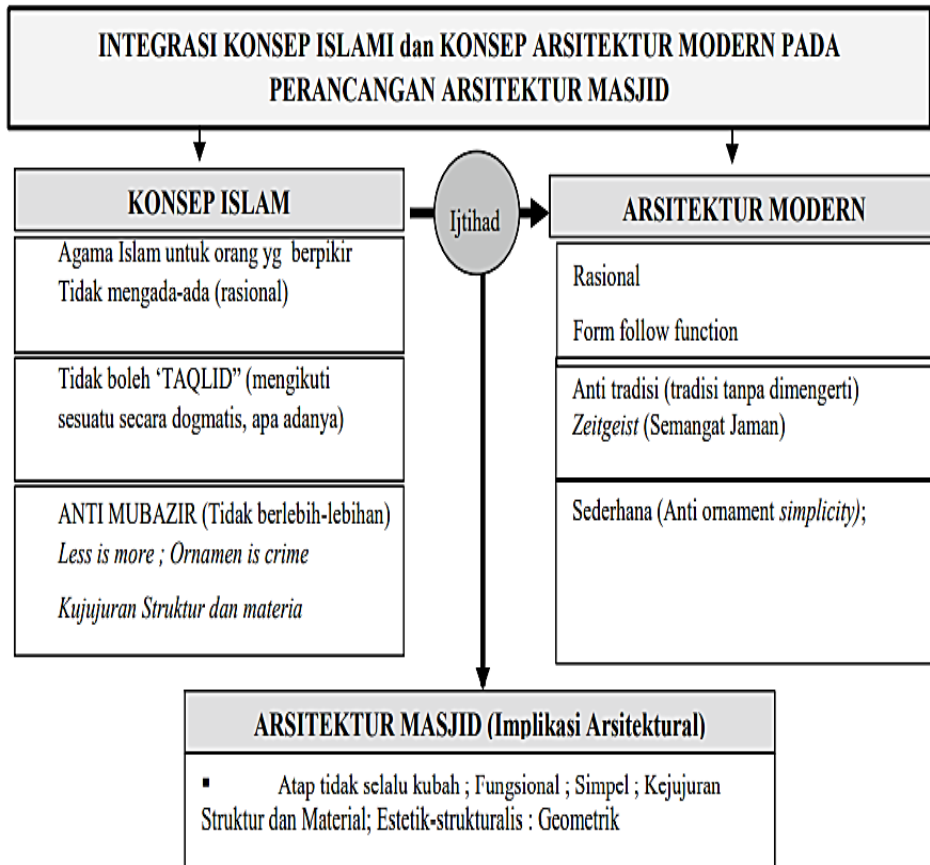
INTEGRASI KONSEP ISLAMI dan KONSEP ARSITEKTUR MODERN PADA PERANCANGAN ARSITEKTUR MASJID

KONSEP ISLAM

Ijtihad

ARSITEKTUR MODERN

Agama Islam untuk orang yg berpikir
Tidak mengada-ada (rasional)

Tidak boleh 'TAQLID" (mengikuti sesuatu secara dogmatis, apa adanya)

ANTI MUBAZIR (Tidak berlebih-lebihan)
Less is more ; Ornamen is crime

Kujujuran Struktur dan materia

Rasional

Form follow function

Anti tradisi (tradisi tanpa dimengerti)
Zeitgeist (Semangat Jaman)

Sederhana (Anti ornament simplicity);

ARSITEKTUR MASJID (Implikasi Arsitektural)

▪ Atap tidak selalu kubah ; Fungsional ; Simpel ; Kejujuran Struktur dan Material; Estetik-strukturalis : Geometrik